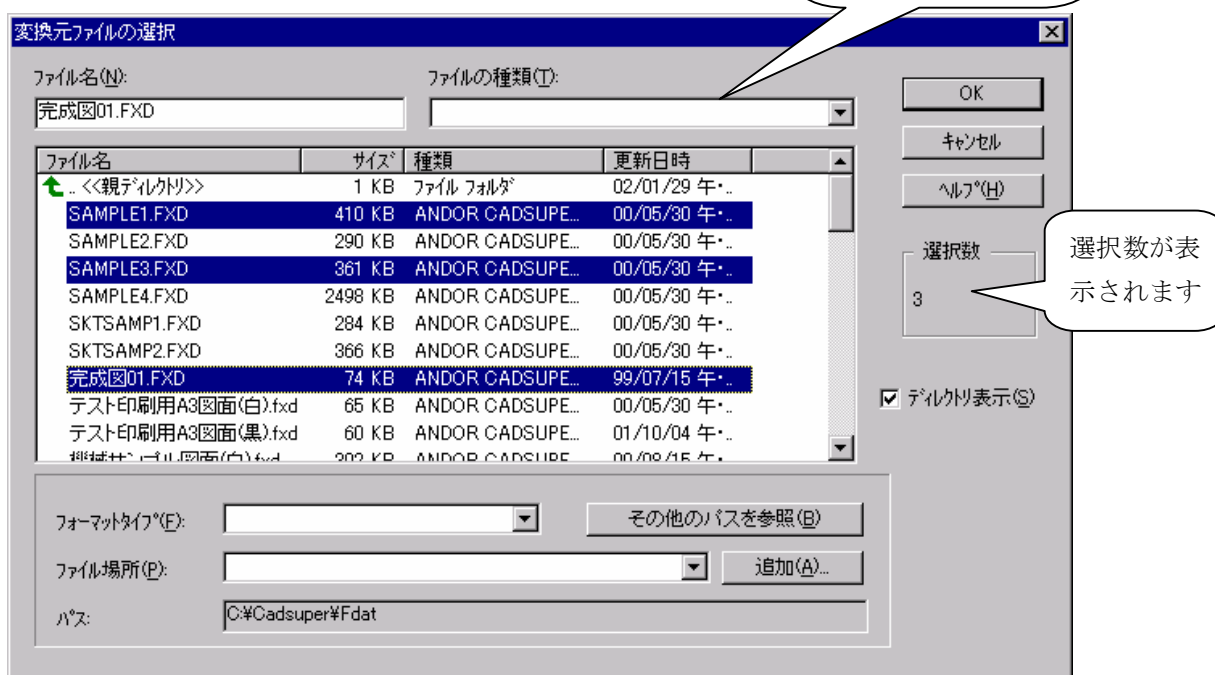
変換元ファイルの選択

ファイル名(N):
完成図01.FXD

ファイルの種類(T):

OK
キャンセル
ヘルプ(H)

| ファイル名 | サイズ | 種類 | 更新日時 |
|---|---|---|---|
| .. <<親ディレクトリ>> | 1 KB | ファイル フォルダ | 02/01/29 午・.. |
| SAMPLE1.FXD | 410 KB | ANDOR CADSUPE... | 00/05/30 午・.. |
| SAMPLE2.FXD | 290 KB | ANDOR CADSUPE... | 00/05/30 午・.. |
| SAMPLE3.FXD | 361 KB | ANDOR CADSUPE... | 00/05/30 午・.. |
| SAMPLE4.FXD | 2498 KB | ANDOR CADSUPE... | 00/05/30 午・.. |
| SKTSAMP1.FXD | 284 KB | ANDOR CADSUPE... | 00/05/30 午・.. |
| SKTSAMP2.FXD | 366 KB | ANDOR CADSUPE... | 00/05/30 午・.. |
| 完成図01.FXD | 74 KB | ANDOR CADSUPE... | 99/07/15 午・.. |
| テスト印刷用A3図面(白).fxd | 65 KB | ANDOR CADSUPE... | 00/05/30 午・.. |
| テスト印刷用A3図面(黒).fxd | 60 KB | ANDOR CADSUPE... | 01/10/04 午・.. |
| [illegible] | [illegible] | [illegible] | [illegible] |

選択数
3

選択数が表示されます

ディレクトリ表示(S)

フォーマットタイプ(F):
その他のパスを参照(B)
ファイル場所(P):
追加(A)...
パス:
C:¥Cadsuper¥Fdat